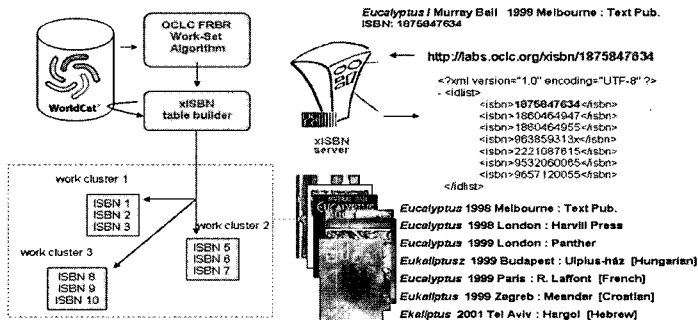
OCLC FRBR Work-Set Algorithm

WorldCat

xISBN table builder

work cluster 1
ISBN 1
ISBN 2
ISBN 3

work cluster 2
ISBN 5
ISBN 6
ISBN 7

work cluster 3
ISBN 8
ISBN 9
ISBN 10

*Eucalyptus* / Murray Bail 1998 Melbourne : Text Pub.
ISBN: 1875847634

http://labs.oclc.org/xisbn/1875847634

xISBN server

<?xml version="1.0" encoding="UTF-8" ?>
- <idlist>
<isbn>1875847634</isbn>
<isbn>1860464947</isbn>
<isbn>1860464955</isbn>
<isbn>963859313x</isbn>
<isbn>2221087815</isbn>
<isbn>9532060065</isbn>
<isbn>9657120055</isbn>
</idlist>

*Eucalyptus* 1998 Melbourne : Text Pub.
*Eucalyptus* 1998 London : Harvill Press
*Eucalyptus* 1999 London : Panther
*Eukaliptusz* 1999 Budapest : Ulpius-ház [Hungarian]
*Eucalyptus* 1999 Paris : R. Laffont [French]
*Eukaliptus* 1999 Zagreb : Meandar [Croatian]
*Ekaliptus* 2001 Tel Aviv : Hargol [Hebrew]